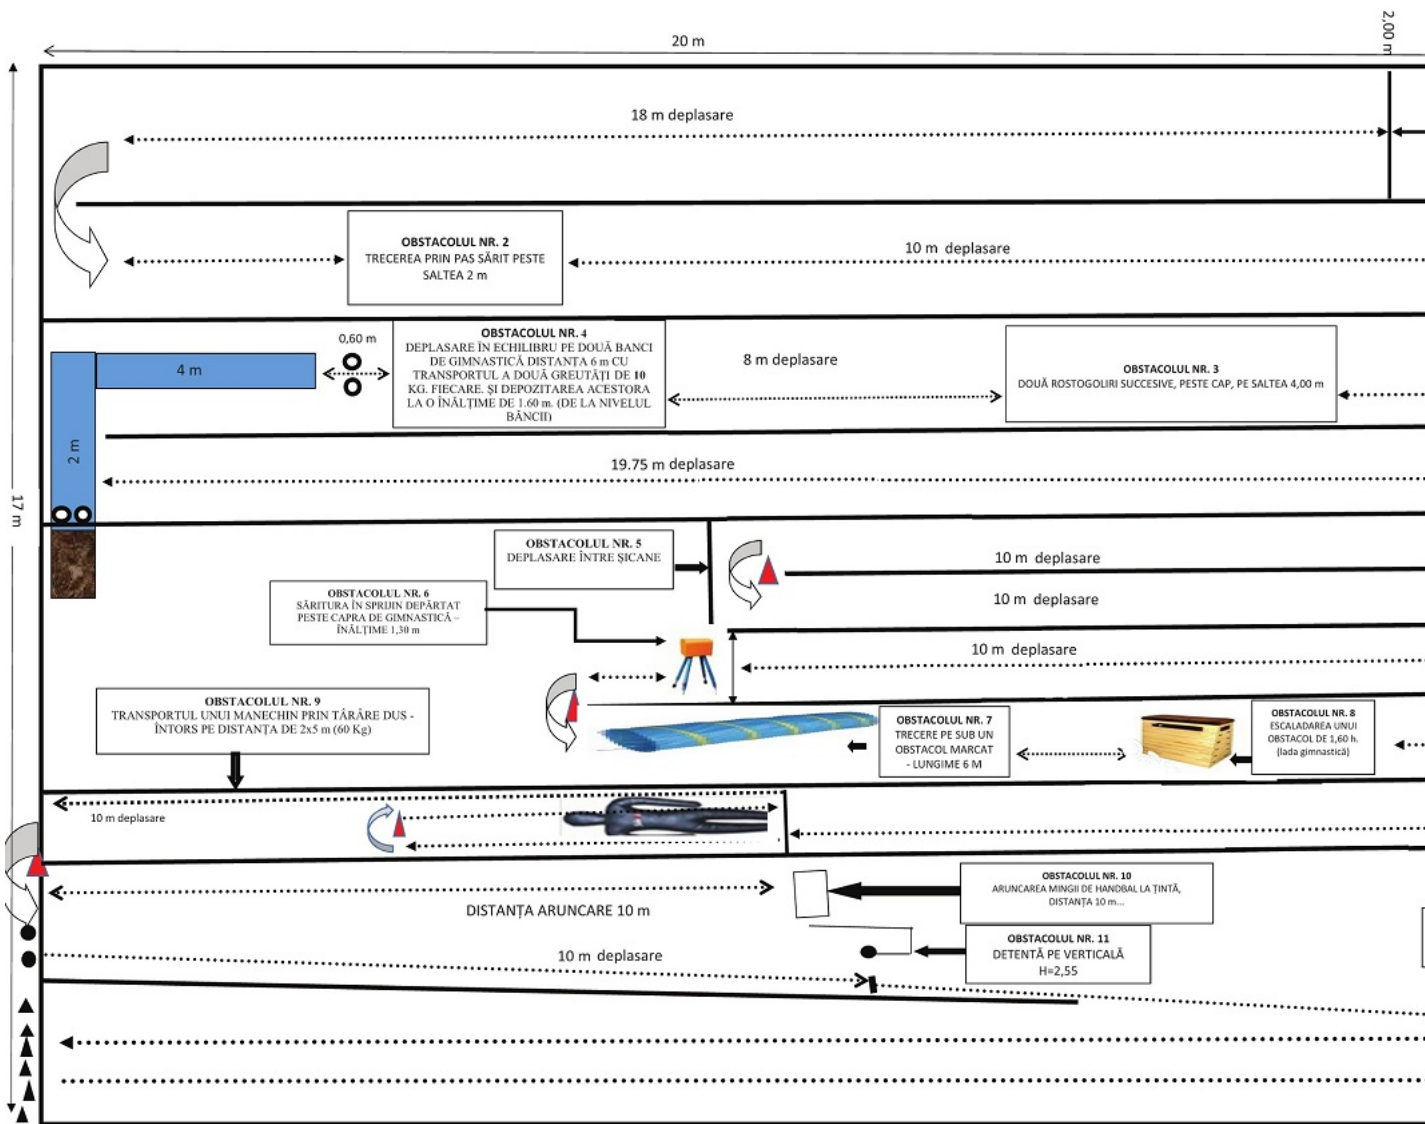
20 m

2,00 m

17 m

18 m deplasare

OBSTACOLUL NR. 2
TRECEREA PRIN PAS SĂRIT PESTE SALTEA 2 m

10 m deplasare

0,60 m

4 m

2 m

OBSTACOLUL NR. 4
DEPLASARE ÎN ECHILIBRU PE DOUĂ BANCI DE GIMNASTICĂ DISTANȚA 6 m CU TRANSPORTUL A DOUĂ GREUTĂȚI DE 10 KG. FIECARE. ȘI DEPOZITAREA ACESTORA LA O ÎNĂLȚIME DE 1.60 m. (DE LA NIVELUL BĂNCII)

8 m deplasare

OBSTACOLUL NR. 3
DOUĂ ROSTOGOLIRI SUCCESIVE, PESTE CAP, PE SALTEA 4,00 m

19.75 m deplasare

OBSTACOLUL NR. 5
DEPLASARE ÎNTRE ȘICANE

10 m deplasare

10 m deplasare

OBSTACOLUL NR. 6
SĂRITURA ÎN SPRIJIN DEPĂRTAT PESTE CAPRA DE GIMNASTICĂ – ÎNĂLȚIME 1,30 m

10 m deplasare

OBSTACOLUL NR. 9
TRANSPORTUL UNUI MANECHIN PRIN TÂRÂRE DUS - ÎNTORS PE DISTANȚA DE 2x5 m (60 Kg)

OBSTACOLUL NR. 7
TRECERE PE SUB UN OBSTACOL MARCAT - LUNGIME 6 M

OBSTACOLUL NR. 8
ESCALADAREA UNUI OBSTACOL DE 1,60 h. (lada gimnastică)

10 m deplasare

OBSTACOLUL NR. 10
ARUNCAREA MINGII DE HANDBAL LA ȚINTĂ, DISTANȚA 10 m...

DISTANȚA ARUNCARE 10 m

OBSTACOLUL NR. 11
DETENTĂ PE VERTICALĂ
H=2,55

10 m deplasare